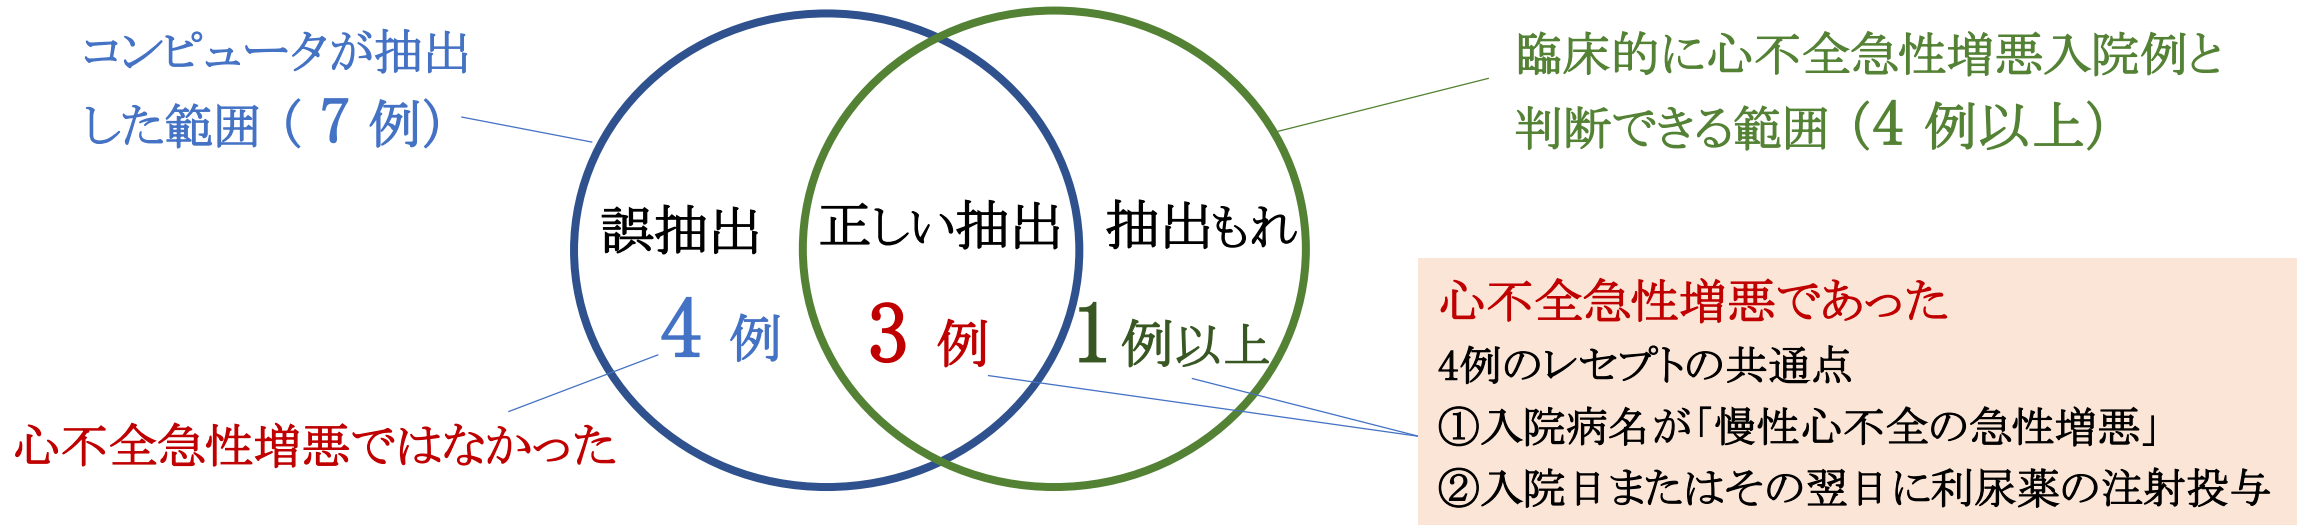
コンピュータが抽出した範囲（７例）

臨床的に心不全急性増悪入院例と判断できる範囲（4 例以上）

誤抽出

正しい抽出

抽出もれ

4 例

3 例

1 例以上

心不全急性増悪であった
4例のレセプトの共通点
①入院病名が「慢性心不全の急性増悪」
②入院日またはその翌日に利尿薬の注射投与

心不全急性増悪ではなかった